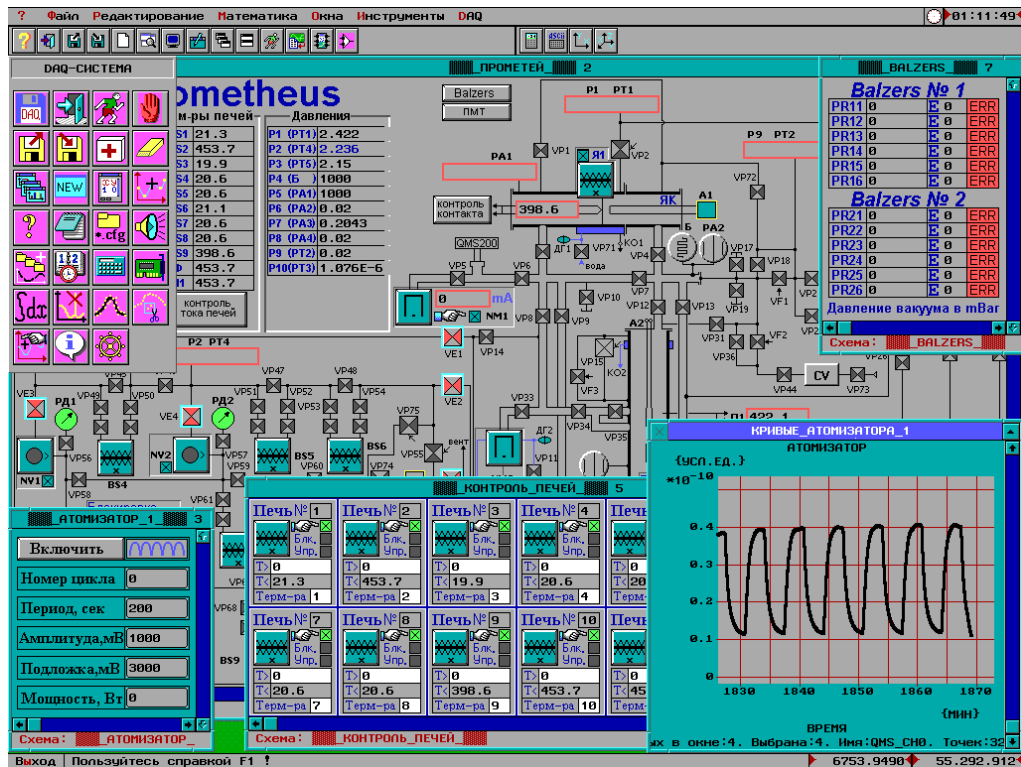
? Файл Редактирование Математика Окна Инструменты DAQ
01:11:49

DAQ-СИСТЕМА
DAQ
NEW
*.cfg

_ПРОМЕТЕЙ_ 2
rometheus
м-ры печей
S1 21.3
S2 453.7
S3 19.9
S4 20.6
S5 20.6
S6 21.1
S7 20.6
S8 20.6
S9 398.6
0 453.7
1 453.7
контроль тока печей

Давления
| P1 (PT1) | 2.422 |
|---|---|
| P2 (PT4) | 2.236 |
| P3 (PT5) | 2.15 |
| P4 (Б ) | 1000 |
| P5 (PA1) | 1000 |
| P6 (PA2) | 0.02 |
| P7 (PA3) | 0.2043 |
| P8 (PA4) | 0.02 |
| P9 (PT2) | 0.02 |
| P10(PT3) | 1.076E-6 |

Balzers
ПМТ
P1 PT1
VP1 VP2
PA1
Я1
контроль контакта
398.6
ЯК
A1
Б PA2
P9 PT2
VP72
QMS200
ДГ1 VP71 KO1
вода
VP4 VP17 VP18
VP5 VP6
0 mA
NM1
VP7 VP10 VF1
VP8 VP9 VP12 VP13 VP19
A2
VP31 VF2
VP36
VP15 KO2
VF3
VP44 CV VP73
VE1 VP14
P2 PT4
VE3 VP46 VP47 VP48
VP49 VP50 VP51 VP52 VP53 VP54
PД1 VE4 PД2 VE2
VP75 VP33
вент ДГ2
VP56 NV2 VP57 VP59 BS5 VP60 BS6 VP74 VP55 VP11 VP34 VP35
NV1 BS4
VP58
VP61
P1 422.1
Блокировка

_BALZERS_ 7
Balzers № 1
| PR11 | 0 | E | 0 | ERR |
|---|---|---|---|---|
| PR12 | 0 | E | 0 | ERR |
| PR13 | 0 | E | 0 | ERR |
| PR14 | 0 | E | 0 | ERR |
| PR15 | 0 | E | 0 | ERR |
| PR16 | 0 | E | 0 | ERR |

Balzers № 2
| PR21 | 0 | E | 0 | ERR |
|---|---|---|---|---|
| PR22 | 0 | E | 0 | ERR |
| PR23 | 0 | E | 0 | ERR |
| PR24 | 0 | E | 0 | ERR |
| PR25 | 0 | E | 0 | ERR |
| PR26 | 0 | E | 0 | ERR |

Давление вакуума в mBar
Схема: _BALZERS_

_АТОМИЗАТОР_1_ 3
Включить
Номер цикла 0
Период, сек 200
Амплитуда,мВ 1000
Подложка,мВ 3000
Мощность, Вт 0
Схема: _АТОМИЗАТОР_

_КОНТРОЛЬ_ПЕЧЕЙ_ 5
Печь № 1 Блк. Упр. T> 0 T< 21.3 Терм-ра 1
Печь № 2 Блк. Упр. T> 0 T< 453.7 Терм-ра 2
Печь № 3 Блк. Упр. T> 0 T< 19.9 Терм-ра 3
Печь № 4 Блк. Упр. T> 0 T< 20.6 Терм-ра 4
Печь № 7 Блк. Упр. T> 0 T< 20.6 Терм-ра 7
Печь № 8 Блк. Упр. T> 0 T< 20.6 Терм-ра 8
Печь № 9 Блк. Упр. T> 0 T< 398.6 Терм-ра 9
Печь № 10 Блк. Упр. T> 0 T< 453.7 Терм-ра 10
Схема: _КОНТРОЛЬ_ПЕЧЕЙ_

VP6 VP68 BS9

КРИВЫЕ_АТОМИЗАТОРА_1
АТОМИЗАТОР
{УСЛ.ЕД.}
$*10^{-10}$
0.4
0.3
0.2
0.1
1830 1840 1850 1860 1870
{МИН}
ВРЕМЯ
х в окне:4. Выбрана:4. Имя:QMS_CH0. Точек:32

Выход Пользуйтесь справкой F1 !
6753.9490 55.292.912